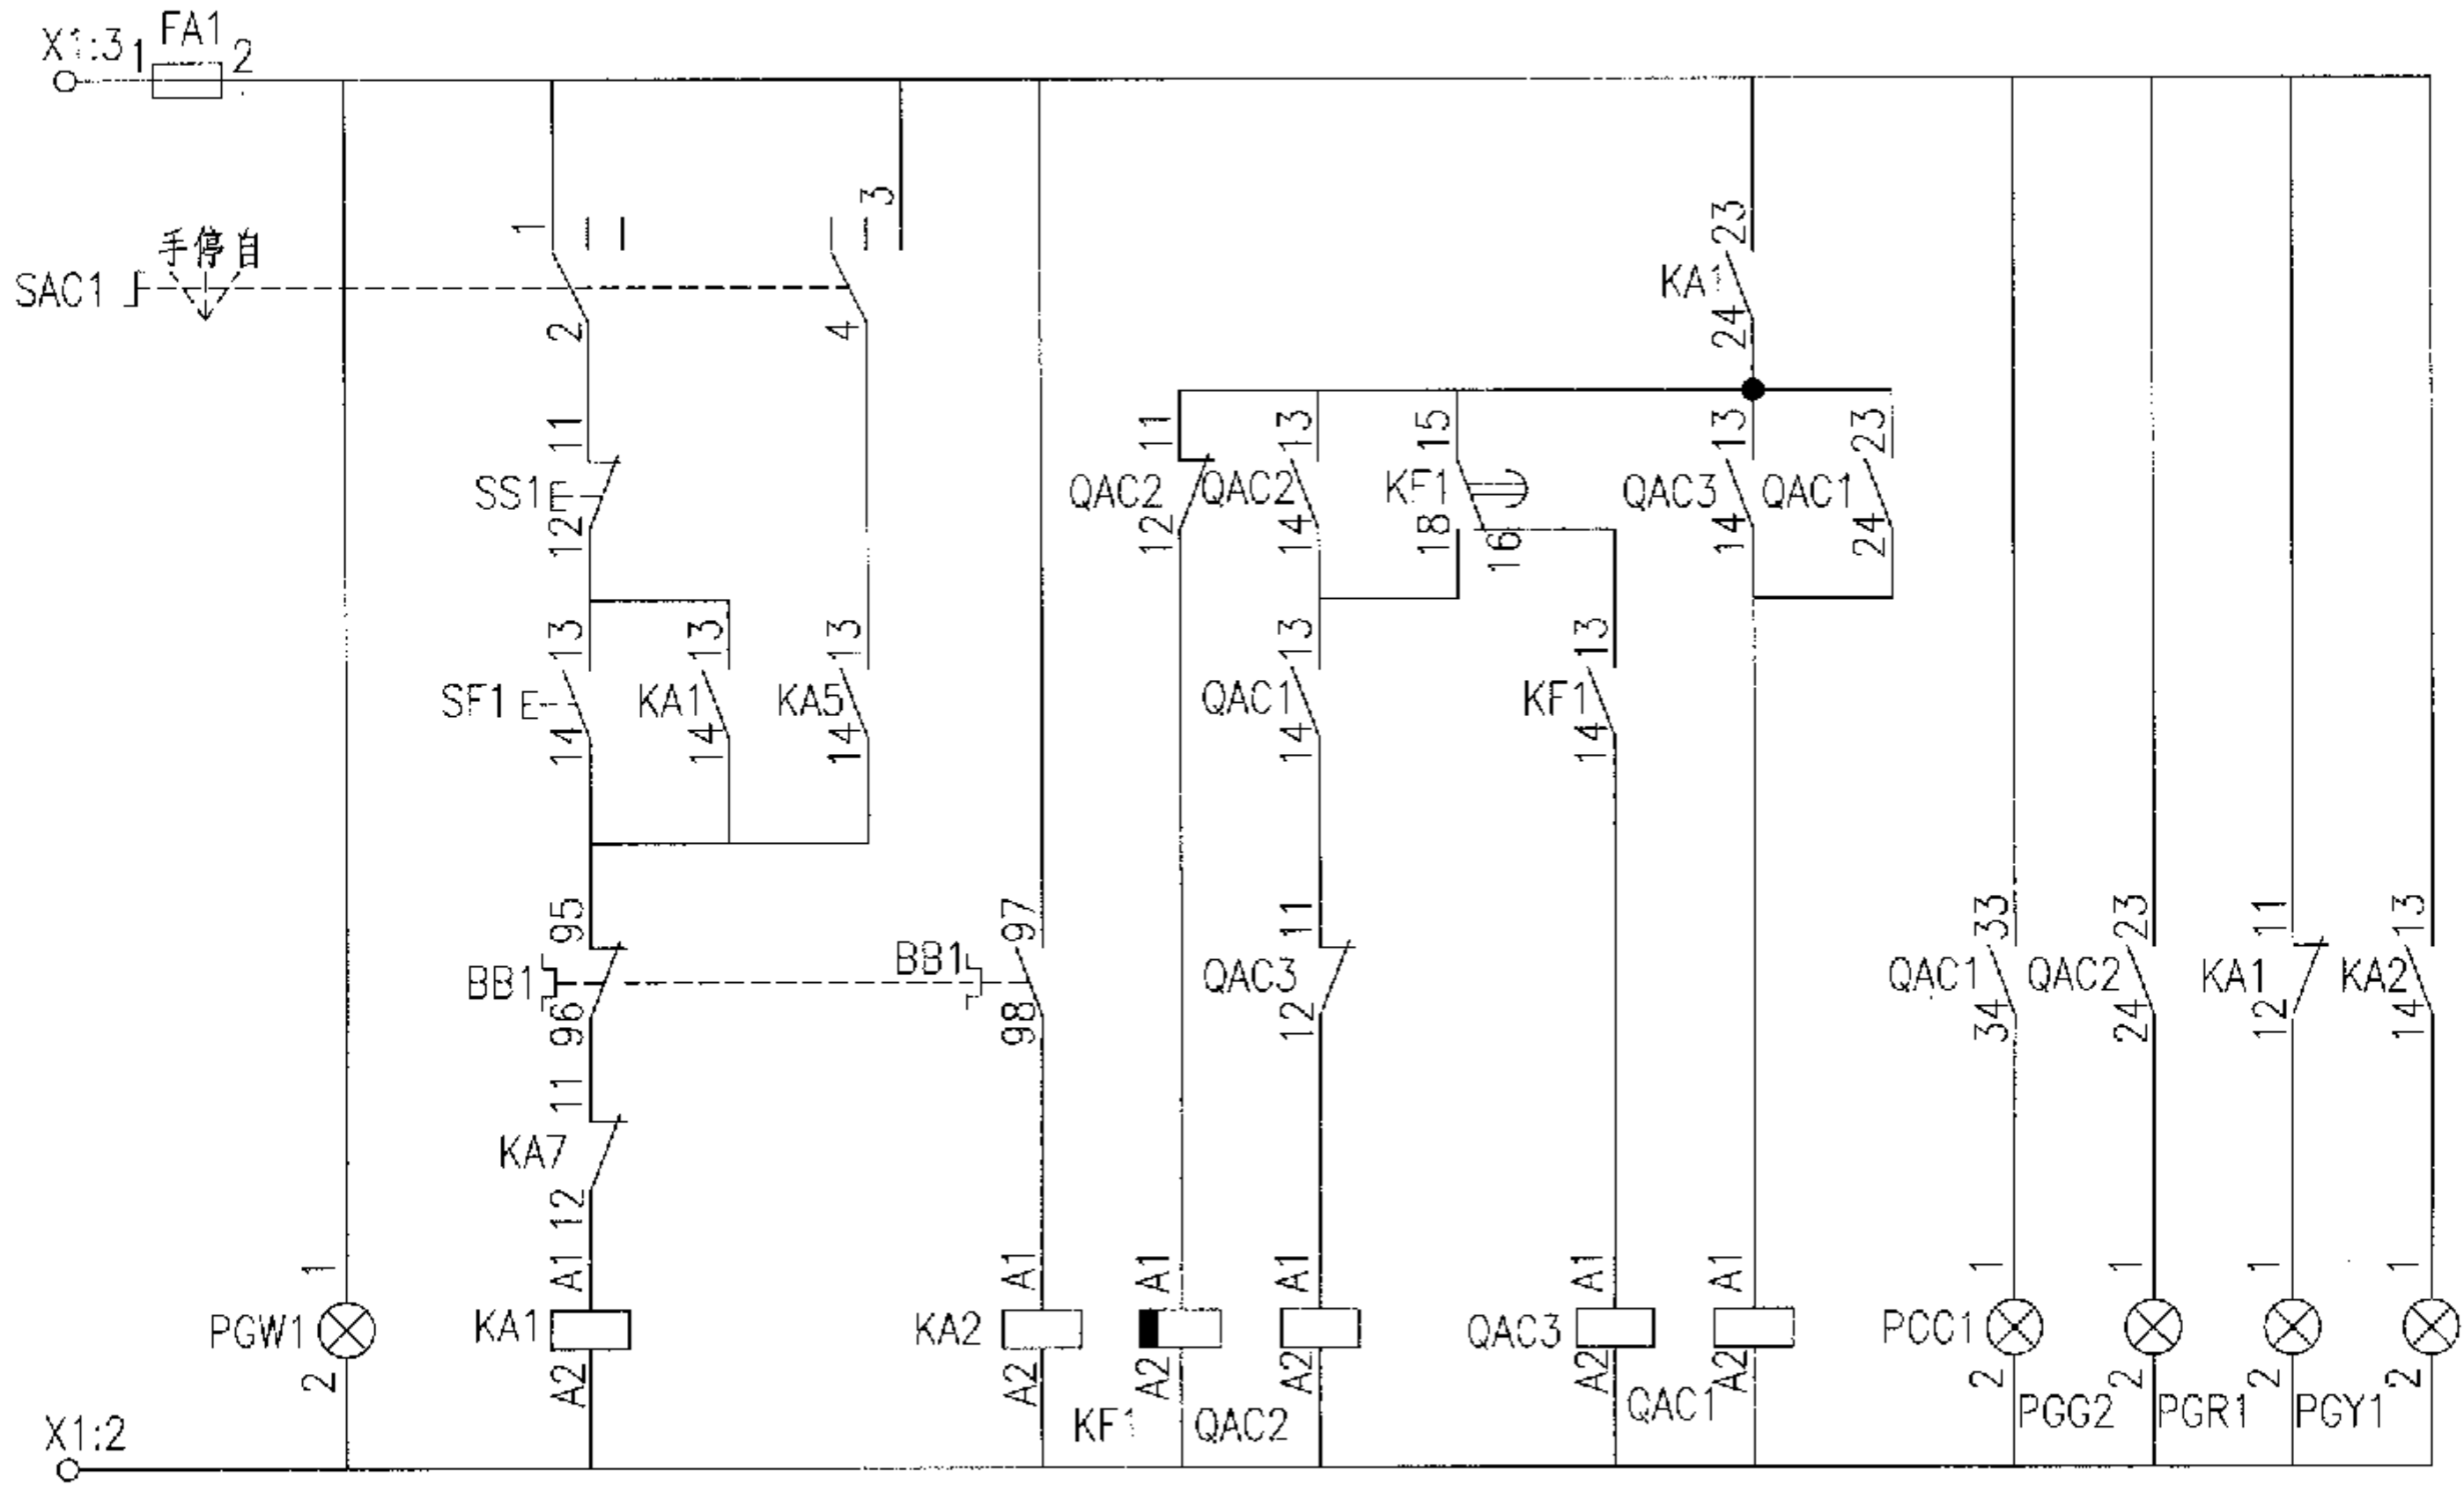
X1:3 1 FA1 2

手 停 自
SAC1

1 2 3 4

11 SS1 12
13 SF1 14
13 KA1 14
13 KA5 14

95 BB1 96
BB1 97 98
11 KA7 12

A1 KA1 A2

KA1 23 24

11 QAC2 12
13 QAC2 14
15 KF1 18 16
13 QAC3 14
23 QAC1 24

13 QAC1 14
11 QAC3 12
13 KF1 14

33 QAC1 34
23 QAC2 24
11 KA1 12
13 KA2 14

1 PGW1 2

A1 KA2 A2
A1 KF1 A2
A1 QAC2 A2
A1 QAC3 A2
A1 QAC1 A2

1 PCC1 2
1 PGG2 2
1 PGR1 2
1 PGY1 2

X1:2